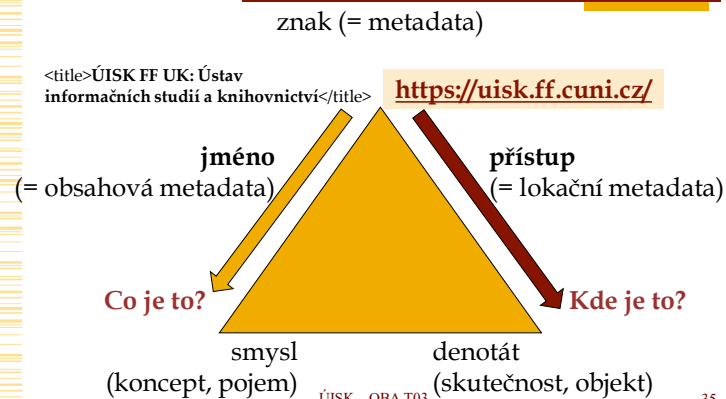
znak (= metadata)

<title>ÚISK FF UK: Ústav informačních studií a knihovnictví</title>

https://uisk.ff.cuni.cz/

jméno
(= obsahová metadata)

přístup
(= lokační metadata)

Co je to?

Kde je to?

smysl
(koncept, pojem)

denotát
(skutečnost, objekt)

ÚISK – OBA T03

35